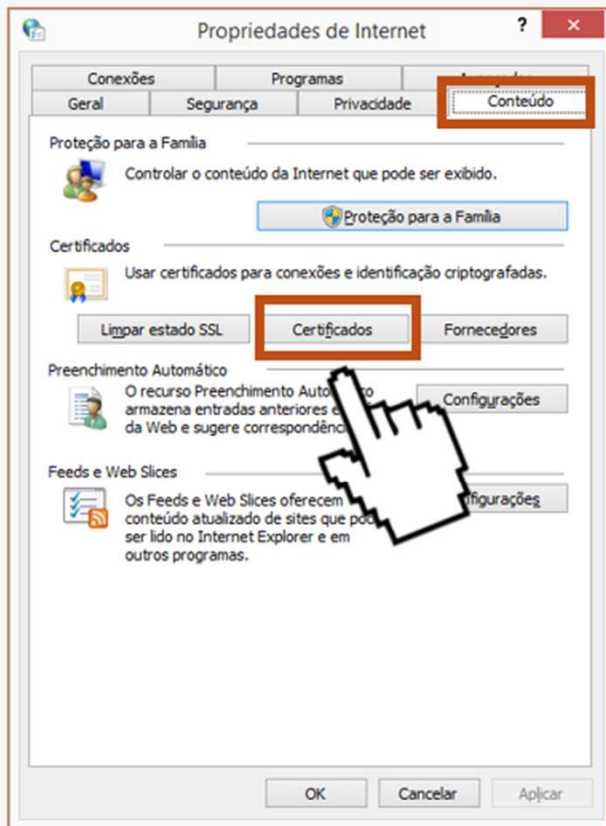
Propriedades de Internet
?
×
Conexões
Programas
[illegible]
Geral
Segurança
Privacidade
Conteúdo

Proteção para a Família
Controlar o conteúdo da Internet que pode ser exibido.
Proteção para a Família

Certificados
Usar certificados para conexões e identificação criptografadas.
Limpar estado SSL
Certificados
Fornecedores

Preenchimento Automático
O recurso Preenchimento Auto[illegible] armazena entradas anteriores e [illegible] da Web e sugere correspondênc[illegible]
Configurações

Feeds e Web Slices
Os Feeds e Web Slices oferecem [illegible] conteúdo atualizado de sites que po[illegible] ser lido no Internet Explorer e em outros programas.
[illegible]figurações

OK
Cancelar
Aplicar